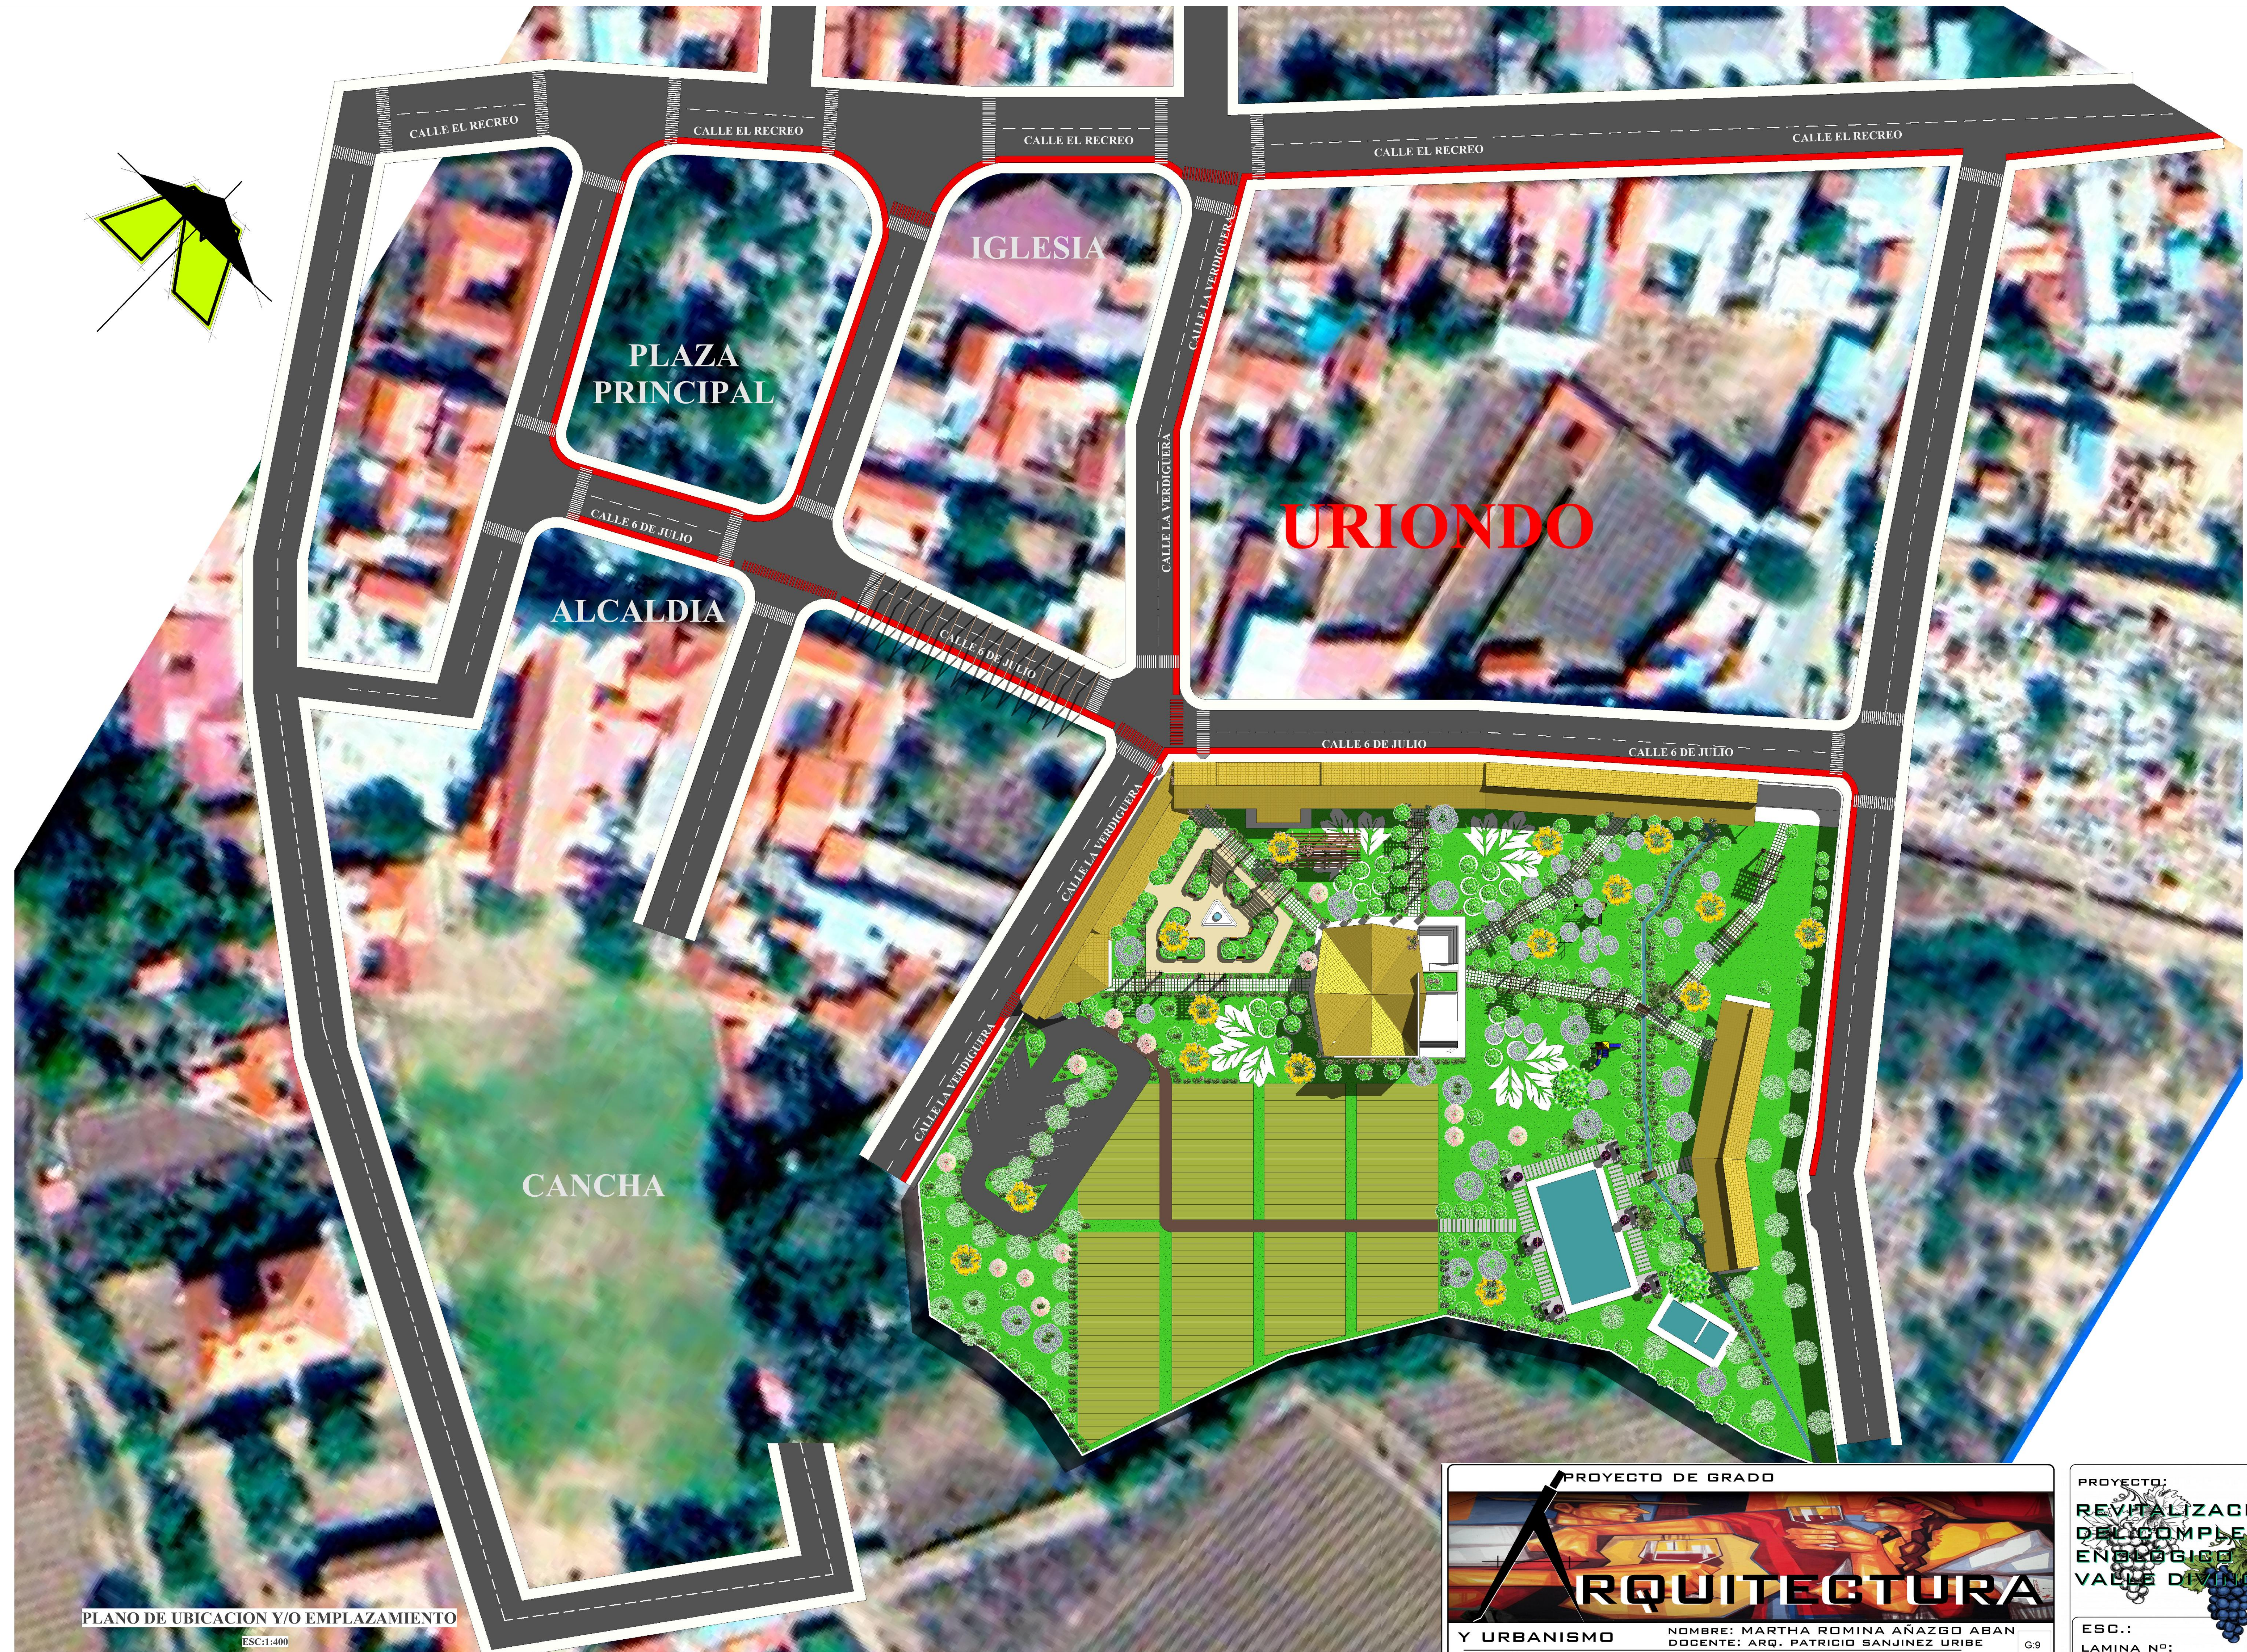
CALLE EL RECREO
CALLE EL RECREO
CALLE EL RECREO
CALLE EL RECREO
CALLE EL RECREO

PLAZA PRINCIPAL

IGLESIA

CALLE LA VERDIGUERA

CALLE LA VERDIGUERA

URIONDO

CALLE 6 DE JULIO

ALCALDIA

CALLE 6 DE JULIO

CALLE 6 DE JULIO
CALLE 6 DE JULIO

CALLE LA VERDIGUERA

CALLE LA VERDIGUERA

CANCHA

PLANO DE UBICACION Y/O EMPLAZAMIENTO
ESC:1:400

PROYECTO DE GRADO
ARQUITECTURA
Y URBANISMO
NOMBRE: MARTHA ROMINA AÑAZGO ABAN
DOCENTE: ARQ. PATRICIO SANJINEZ URIBE
G:9

PROYECTO:
REVITALIZAC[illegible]
DEL COMPLE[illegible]
ENOLOGICO
VALLE DIVI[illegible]
ESC.:
LAMINA Nº: